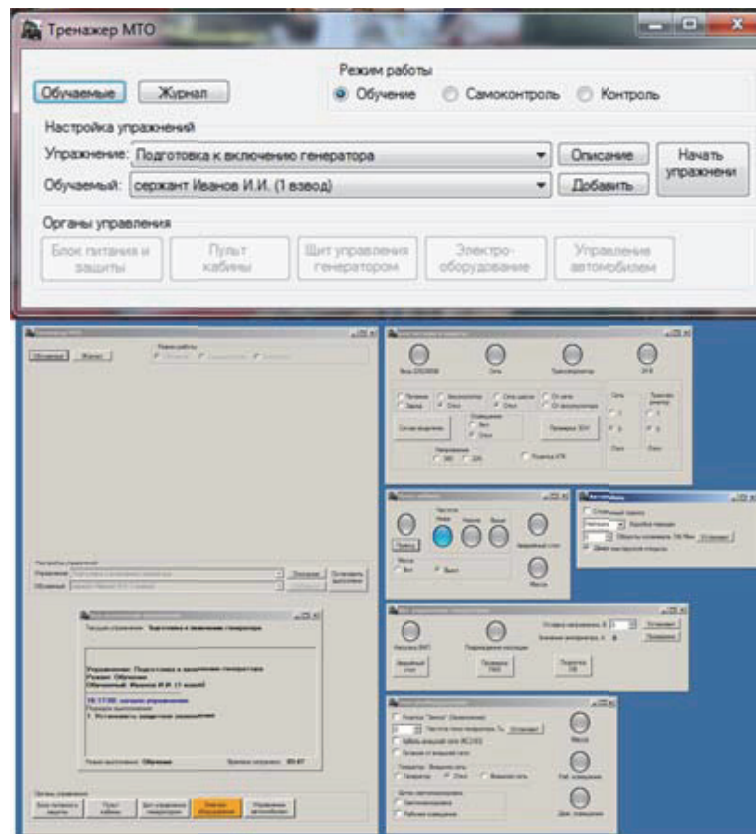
Тренажер МТО

Обучаемые | Журнал

Режим работы
Обучение | Самоконтроль | Контроль

Настройка упражнений
Упражнение: Подготовка к включению генератора | Описание | Начать упражнени
Обучаемый: сержант Иванов И.И. (1 взвод) | Добавить

Органы управления
Блок питания и защиты | Пульт кабины | Щит управления генератором | Электрооборудование | Управление автомобилем

Текущее упражнение: Подготовка к включению генератора

Упражнение: Подготовка к включению генератора
Режим: Обучение
Обучаемый: Иванов И.И. (1 взвод)

1. Установить защитные заземления

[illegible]